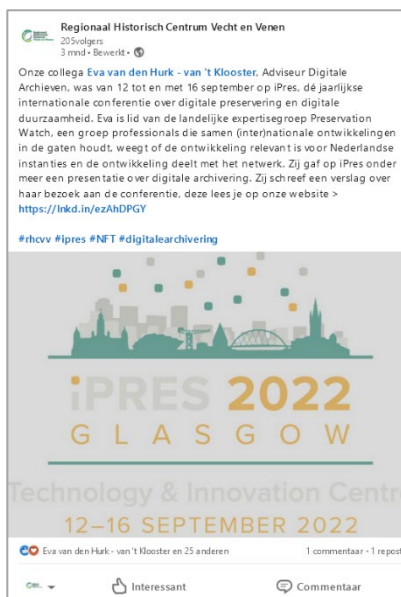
Regionaal Historisch Centrum Vecht en Venen
205volgers
3 mnd • Bewerkt •

Onze collega Eva van den Hurk - van 't Klooster, Adviseur Digitale Archieven, was van 12 tot en met 16 september op iPres, dé jaarlijkse internationale conferentie over digitale preservering en digitale duurzaamheid. Eva is lid van de landelijke expertisegroep Preservation Watch, een groep professionals die samen (inter)nationale ontwikkelingen in de gaten houdt, weegt of de ontwikkeling relevant is voor Nederlandse instanties en de ontwikkeling deelt met het netwerk. Zij gaf op iPres onder meer een presentatie over digitale archivering. Zij schreef een verslag over haar bezoek aan de conferentie, deze lees je op onze website > https://lnkd.in/ezAhDPGY

#rhcvv #ipres #NFT #digitalearchivering

iPRES 2022
GLASGOW
Technology & Innovation Centr
12–16 SEPTEMBER 2022

Eva van den Hurk - van 't Klooster en 25 anderen
1 commentaar • 1 repost

Interessant
Commentaar